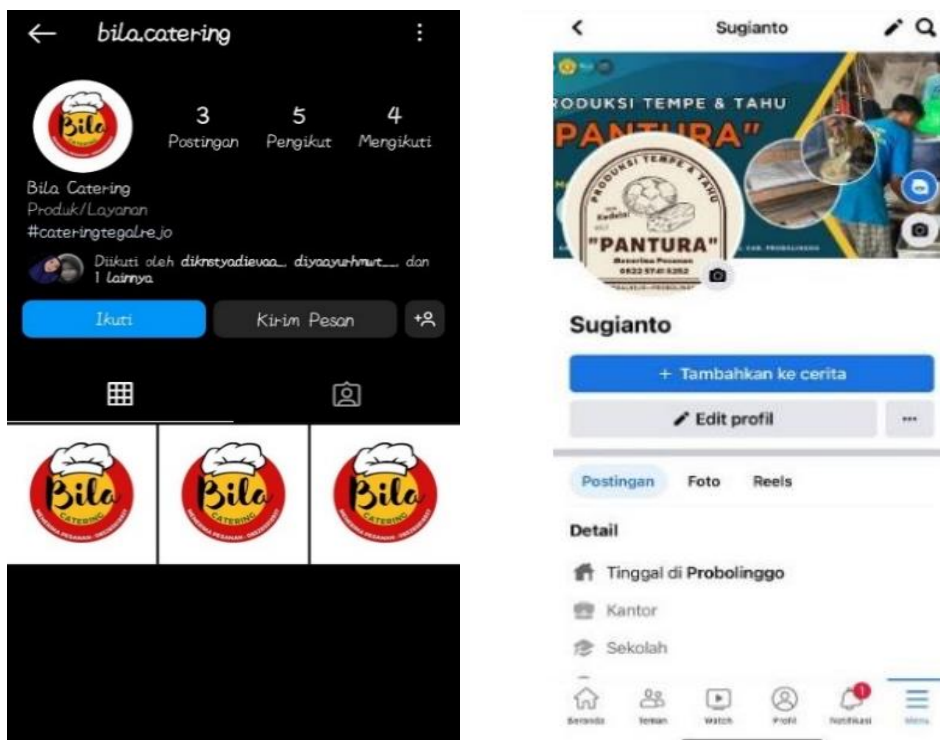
bila.catering

3 Postingan
5 Pengikut
4 Mengikuti

Bila Catering
Produk/Layanan
#cateringtegalrejo

Diikuti oleh diknstyadievaa_ diyaayuhmwt___ dan 1 lainnya

Ikuti
Kirim Pesan

Bila
CATERING

Bila
CATERING

Bila
CATERING

Sugianto

RODUKSI TEMPE & TAHU
"PANTURA"

PRODUKSI TEMPE & TAHU
"PANTURA"
Menerima Pesanan
0822 5741 5352

Sugianto

+ Tambahkan ke cerita
Edit profil
...

Postingan
Foto
Reels

Detail
Tinggal di Probolinggo
Kantor
Sekolah

Beranda
Teman
Watch
Profil
Notifikasi
Menu